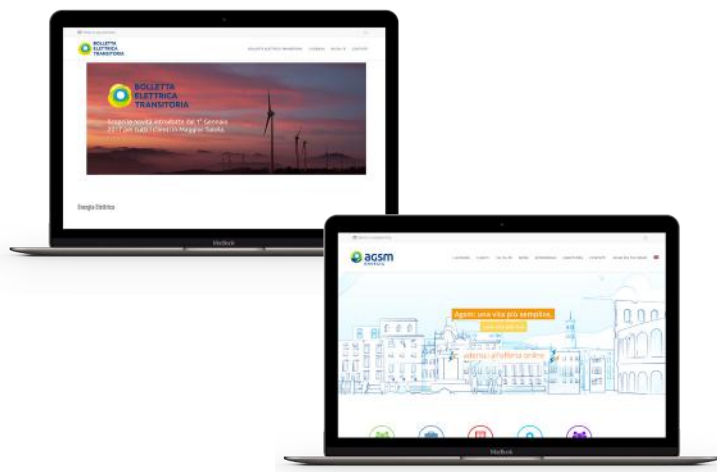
BOLLETTA ELETTRICA TRANSITORIA

BOLLETTA ELETTRICA TRANSITORIA

Scopri le novità introdotte dal 1° Gennaio 2017 per tutti i Clienti in Maggior Tutela.

Energia Elettrica

MacBook

agsm

Agsm: una vita più semplice.

aderisci all'offerta online

MacBook